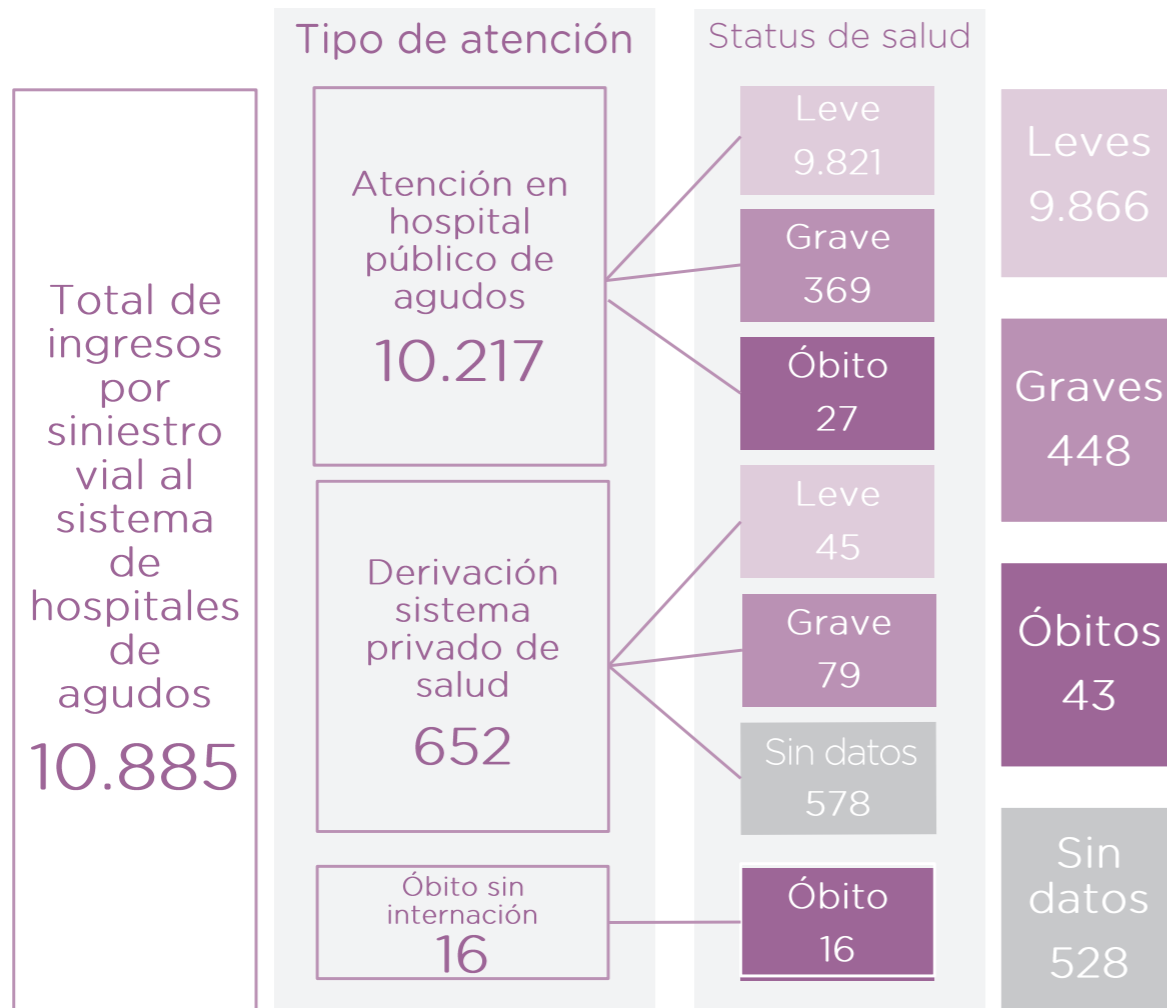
Tipo de atención

Status de salud

Total de ingresos por siniestro vial al sistema de hospitales de agudos
10.885

Atención en hospital público de agudos
10.217

Leve
9.821

Grave
369

Óbito
27

Derivación sistema privado de salud
652

Leve
45

Grave
79

Sin datos
578

Óbito sin internación
16

Óbito
16

Leves
9.866

Graves
448

Óbitos
43

Sin datos
528